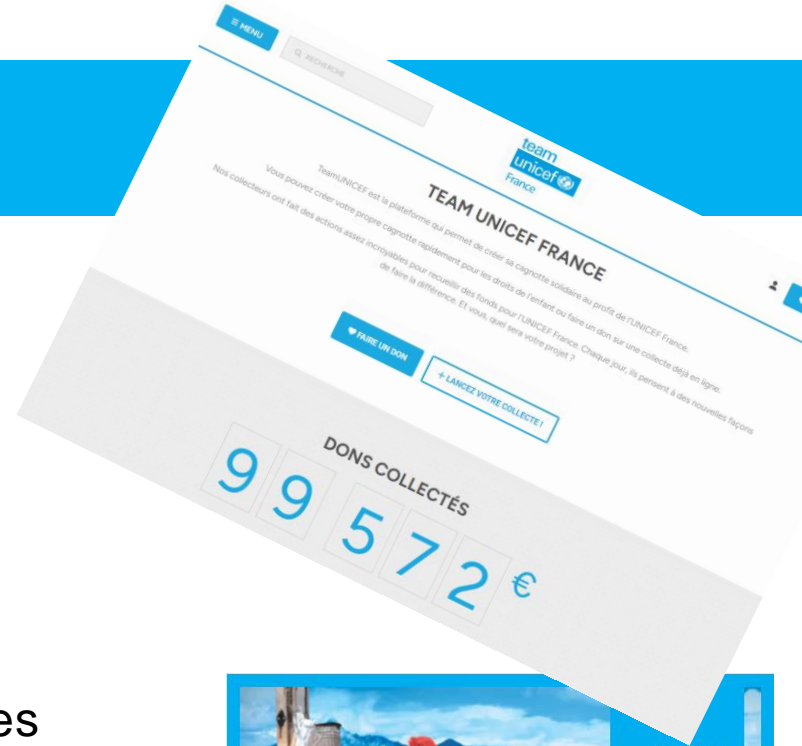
≡ MENU

RECHERCHE

team unicef France

TEAM UNICEF FRANCE

TeamUNICEF est la plateforme qui permet de créer sa cagnotte solidaire au profit de l'UNICEF France.

Vous pouvez créer votre propre cagnotte rapidement pour les droits de l'enfant ou faire un don sur une collecte déjà en ligne.

Nos collecteurs ont fait des actions assez incroyables pour recueillir des fonds pour l'UNICEF France. Chaque jour, ils pensent à des nouvelles façons de faire la différence. Et vous, quel sera votre projet ?

♥ FAIRE UN DON

+ LANCEZ VOTRE COLLECTE !

DONS COLLECTÉS

9 9 5 7 2 €

es